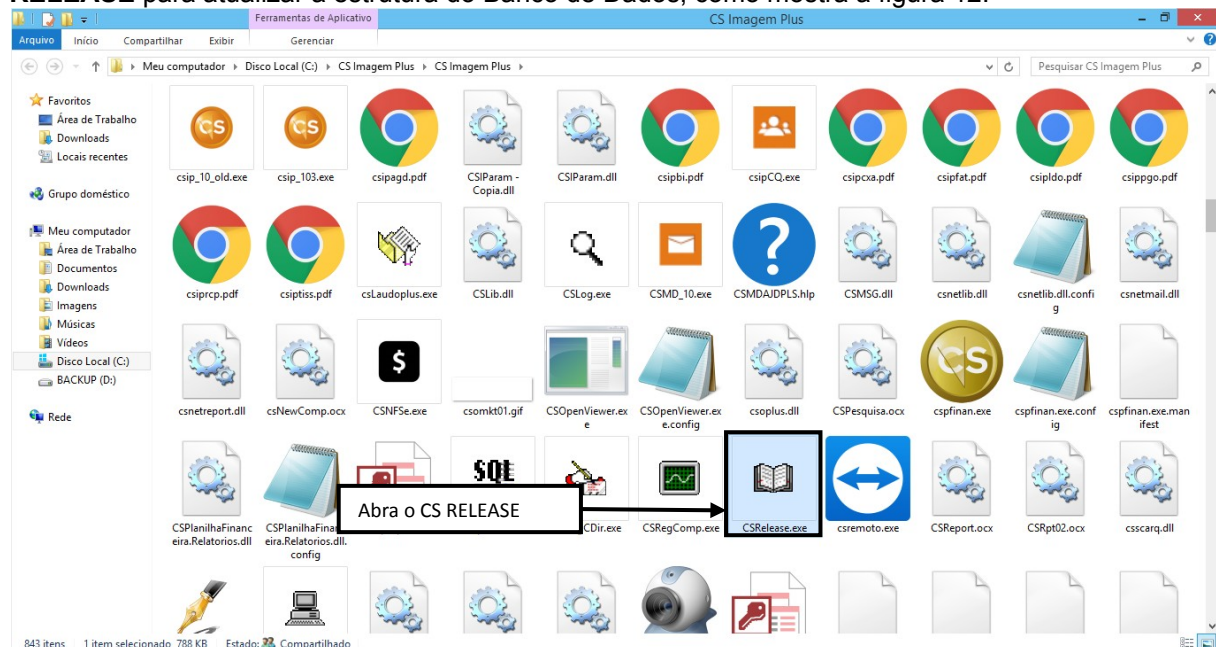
RELEASE para atualizar a estrutura do Banco de Dados, como mostra a figura 12.

Ferramentas de Aplicativo CS Imagem Plus

Arquivo Início Compartilhar Exibir Gerenciar

Meu computador › Disco Local (C:) › CS Imagem Plus › CS Imagem Plus ›

Pesquisar CS Imagem Plus

Favoritos
Área de Trabalho
Downloads
Locais recentes

Grupo doméstico

Meu computador
Área de Trabalho
Documentos
Downloads
Imagens
Músicas
Vídeos
Disco Local (C:)
BACKUP (D:)

Rede

csip_10_old.exe csip_103.exe csipagd.pdf CSIParam - Copia.dll CSIParam.dll csipbi.pdf csipCQ.exe csipcxa.pdf csipfat.pdf csipldo.pdf csippgo.pdf

csiprcp.pdf csiptiss.pdf csLaudoplus.exe CSLib.dll CSLog.exe CSMD_10.exe CSMDAJDPLS.hlp CSMSG.dll csnetlib.dll csnetlib.dll.config csnetmail.dll

csnetreport.dll csNewComp.ocx CSNFSe.exe csomkt01.gif CSOpenViewer.exe CSOpenViewer.exe.config csoplus.dll CSPesquisa.ocx cspfinan.exe cspfinan.exe.config cspfinan.exe.manifest

CSPlanilhaFinanceira.Relatorios.dll CSPlanilhaFinanceira.Relatorios.dll.config SQL CDir.exe CSRegComp.exe CSRelease.exe csremoto.exe CSReport.ocx CSRpt02.ocx csscarq.dll

Abra o CS RELEASE

843 itens 1 item selecionado 788 KB Estado: Compartilhado